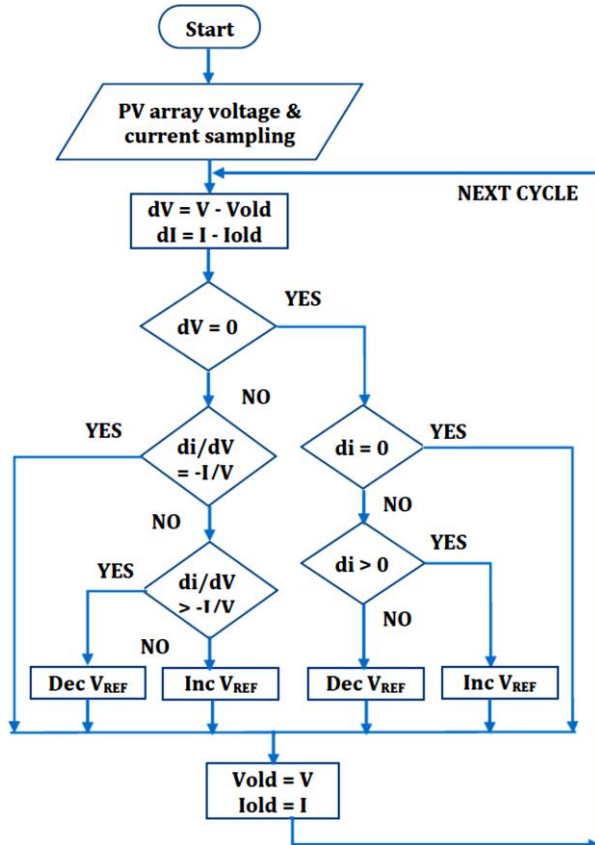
Start

PV array voltage & current sampling

NEXT CYCLE

dV = V - Vold
dI = I - Iold

dV = 0

YES

NO

YES

di/dV = -I/V

di = 0

YES

NO

NO

YES

di/dV > -I/V

di > 0

YES

NO

NO

Dec $V_{REF}$

Inc $V_{REF}$

Dec $V_{REF}$

Inc $V_{REF}$

Vold = V
Iold = I